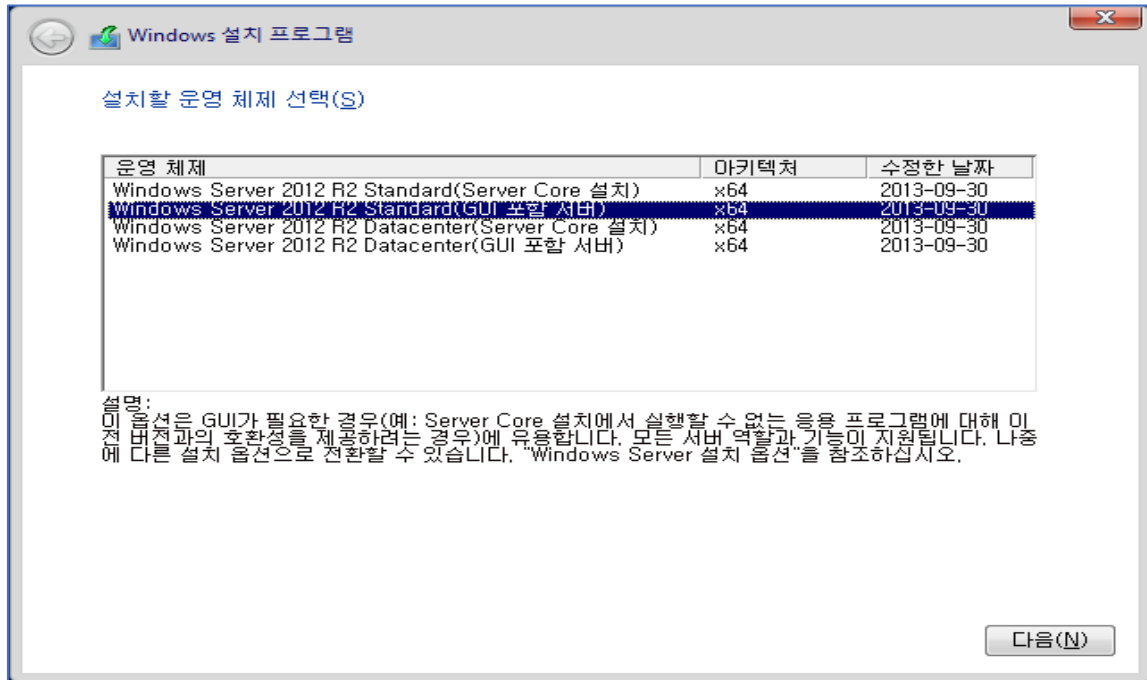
Windows 설치 프로그램

설치할 운영 체제 선택(S)

| 운영 체제 | 아키텍처 | 수정한 날짜 |
|---|---|---|
| Windows Server 2012 R2 Standard(Server Core 설치) | x64 | 2013-09-30 |
| Windows Server 2012 R2 Standard(GUI 포함 서버) | x64 | 2013-09-30 |
| Windows Server 2012 R2 Datacenter(Server Core 설치) | x64 | 2013-09-30 |
| Windows Server 2012 R2 Datacenter(GUI 포함 서버) | x64 | 2013-09-30 |

설명:
이 옵션은 GUI가 필요한 경우(예: Server Core 설치에서 실행할 수 없는 응용 프로그램에 대해 이전 버전과의 호환성을 제공하려는 경우)에 유용합니다. 모든 서버 역할과 기능이 지원됩니다. 나중에 다른 설치 옵션으로 전환할 수 있습니다. "Windows Server 설치 옵션"을 참조하십시오.

다음(N)